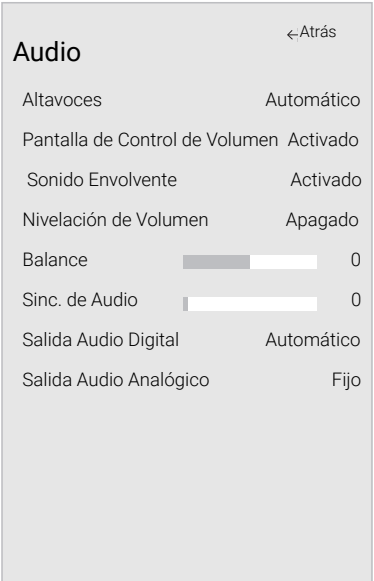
←Atrás
Audio

| | |
|---|---|
| Altavoces | Automático |
| Pantalla de Control de Volumen | Activado |
| Sonido Envolvente | Activado |
| Nivelación de Volumen | Apagado |
| Balance | 0 |
| Sinc. de Audio | 0 |
| Salida Audio Digital | Automático |
| Salida Audio Analógico | Fijo |